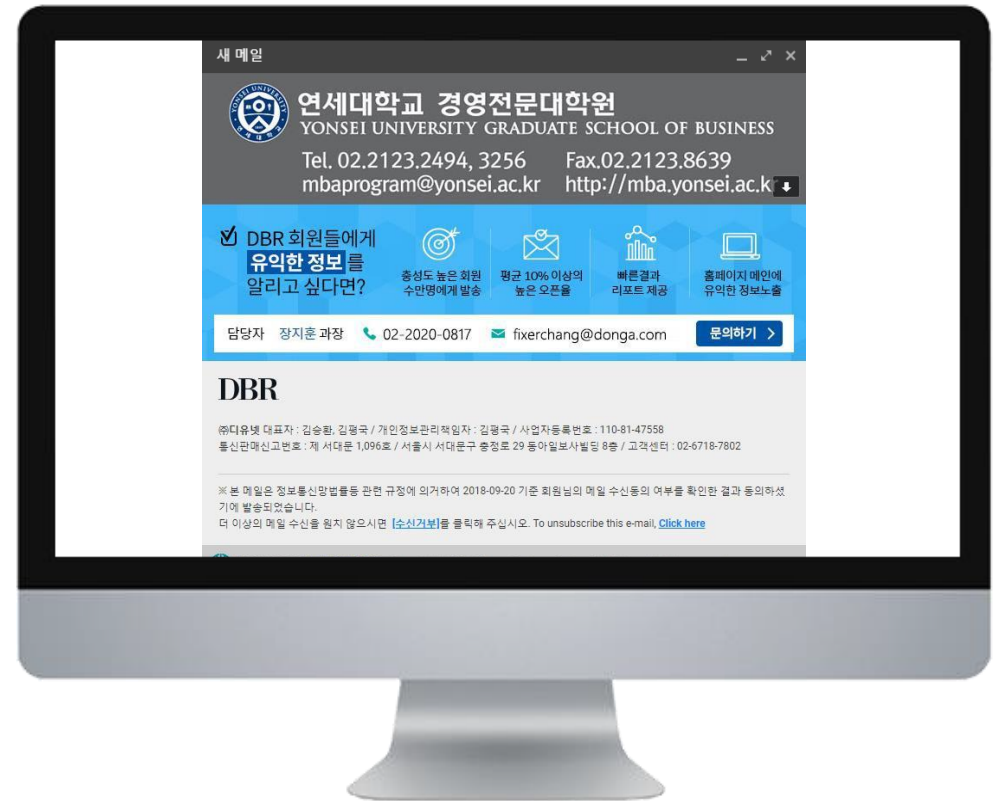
새 메일

연세대학교 경영전문대학원
YONSEI UNIVERSITY GRADUATE SCHOOL OF BUSINESS

Tel. 02.2123.2494, 3256 Fax.02.2123.8639
mbaprogram@yonsei.ac.kr http://mba.yonsei.ac.kr

DBR 회원들에게 유익한 정보를 알리고 싶다면?

충성도 높은 회원 수만명에게 발송
평균 10% 이상의 높은 오픈율
빠른결과 리포트 제공
홈페이지 메인에 유익한 정보노출

담당자 장지훈 과장 02-2020-0817 fixerchang@donga.com 문의하기 >

DBR

㈜디유넷 대표자 : 김승환, 김평국 / 개인정보관리책임자 : 김평국 / 사업자등록번호 : 110-81-47558
통신판매신고번호 : 제 서대문 1,096호 / 서울시 서대문구 충정로 29 동아일보사빌딩 8층 / 고객센터 : 02-6718-7802

※ 본 메일은 정보통신망법률등 관련 규정에 의거하여 2018-09-20 기준 회원님의 메일 수신동의 여부를 확인한 결과 동의하셨기에 발송되었습니다.
더 이상의 메일 수신을 원치 않으시면 [수신거부]를 클릭해 주십시오. To unsubscribe this e-mail, Click here